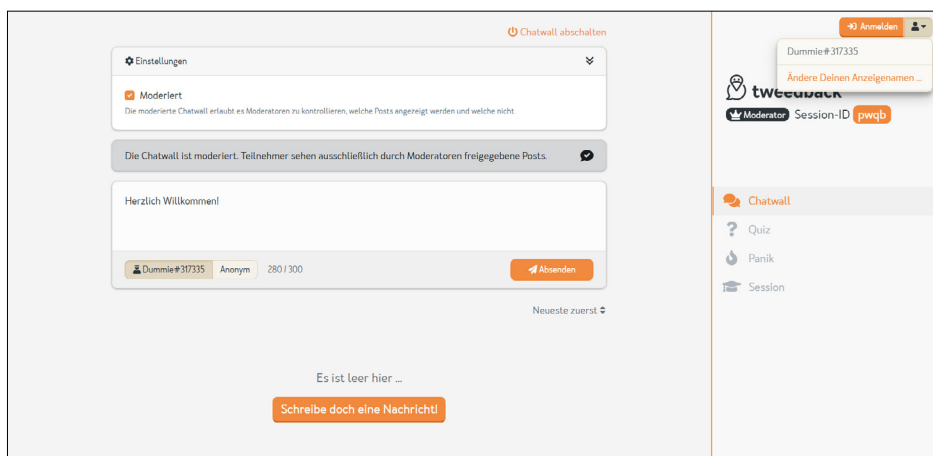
Chatwall abschalten

Einstellungen

Moderiert

Die moderierte Chatwall erlaubt es Moderatoren zu kontrollieren, welche Posts angezeigt werden und welche nicht

Die Chatwall ist moderiert. Teilnehmer sehen ausschließlich durch Moderatoren freigegebene Posts.

Herzlich Willkommen!

Dummie#317335 Anonym 280 / 300 Absenden

Neueste zuerst

Es ist leer hier ...

Schreibe doch eine Nachricht!

Anmelden

Dummie#317335

Ändere Deinen Anzeigenamen ...

tweedback

Moderator Session-ID pwqb

Chatwall

Quiz

Panik

Session